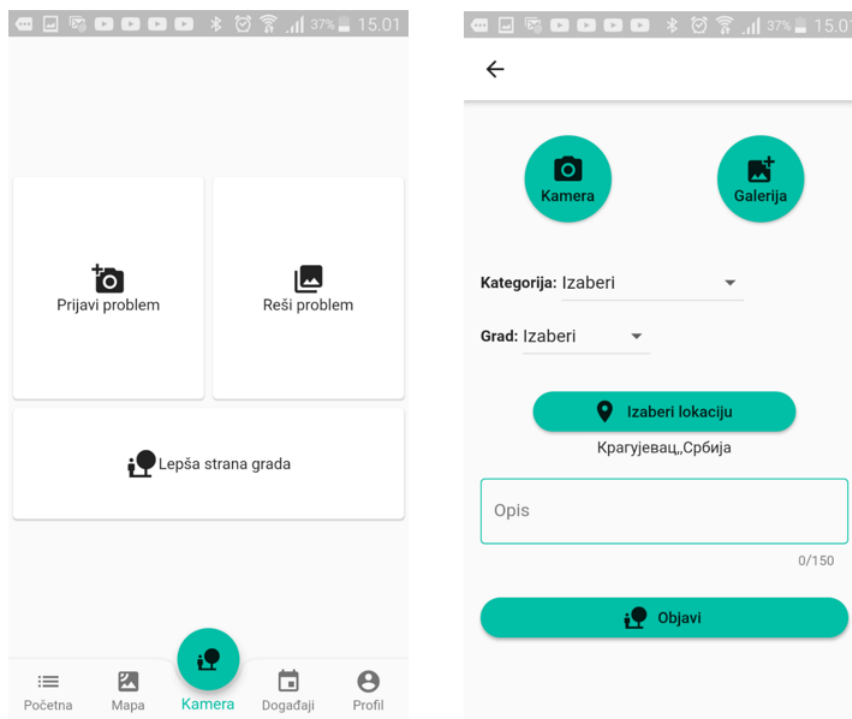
37% 15.01

Prijavi problem

Reši problem

Lepša strana grada

Početna
Mapa
Kamera
Događaji
Profil

37% 15.01

Kamera

Galerija

Kategorija: Izaberi

Grad: Izaberi

Izaberi lokaciju

Крагујевац,,Србија

Opis

0/150

Objavi